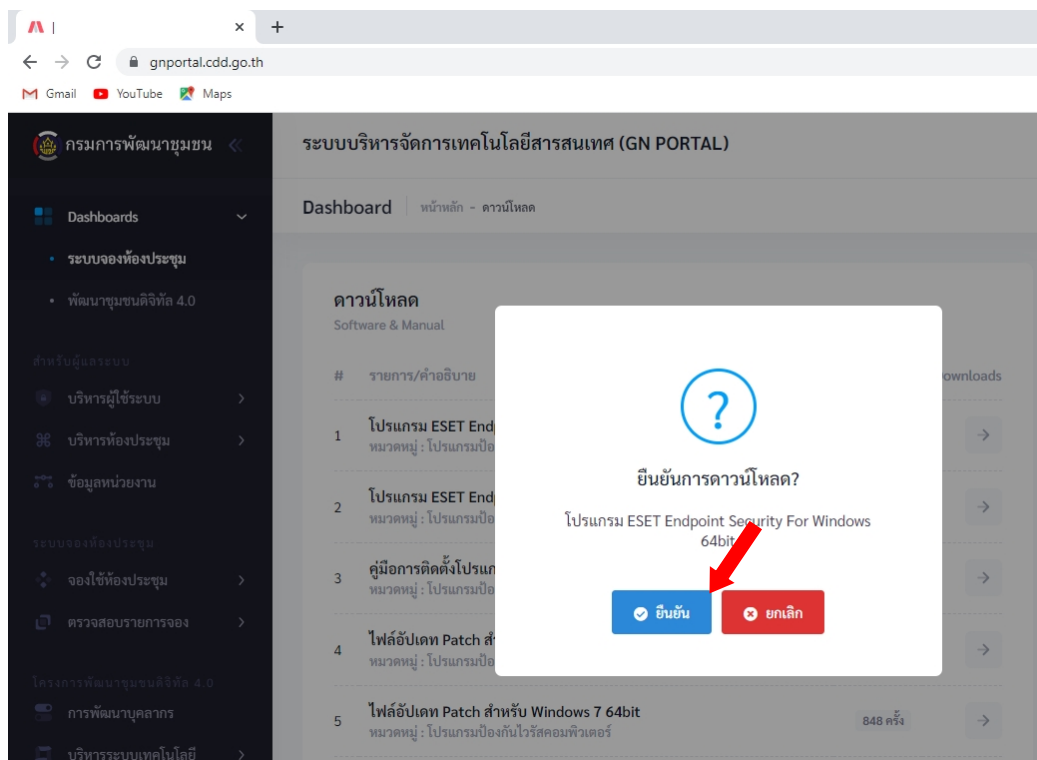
×
+
gnportal.cdd.go.th
Gmail YouTube Maps

กรมการพัฒนาชุมชน
Dashboards
• ระบบจองห้องประชุม
• พัฒนาชุมชนดิจิทัล 4.0
สำหรับผู้ดูแลระบบ
บริหารผู้ใช้ระบบ
บริหารห้องประชุม
ข้อมูลหน่วยงาน
ระบบจองห้องประชุม
จองใช้ห้องประชุม
ตรวจสอบรายการจอง
โครงการพัฒนาชุมชนดิจิทัล 4.0
การพัฒนาบุคลากร
บริหารระบบเทคโนโลยี

ระบบบริหารจัดการเทคโนโลยีสารสนเทศ (GN PORTAL)
Dashboard หน้าหลัก - ดาวน์โหลด

ดาวน์โหลด
Software & Manual

| # | รายการ/คำอธิบาย | Downloads |
|---|---|---|
| 1 | โปรแกรม ESET End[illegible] หมวดหมู่ : โปรแกรมป้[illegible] | |
| 2 | โปรแกรม ESET End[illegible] หมวดหมู่ : โปรแกรมป้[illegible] | |
| 3 | คู่มือการติดตั้งโปรแก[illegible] หมวดหมู่ : โปรแกรมป้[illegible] | |
| 4 | ไฟล์อัปเดท Patch สำ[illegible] หมวดหมู่ : โปรแกรมป้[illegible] | |
| 5 | ไฟล์อัปเดท Patch สำหรับ Windows 7 64bit หมวดหมู่ : โปรแกรมป้องกันไวรัสคอมพิวเตอร์ | 848 ครั้ง |

?
ยืนยันการดาวน์โหลด?
โปรแกรม ESET Endpoint Security For Windows 64bit
ยืนยัน
ยกเลิก